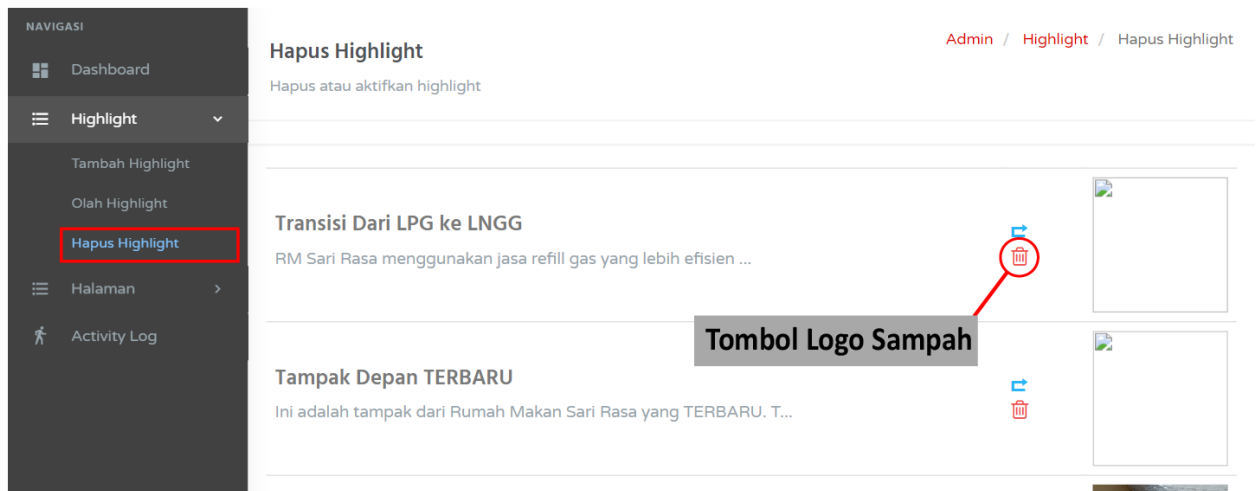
NAVIGASI

Dashboard

Highlight

Tambah Highlight

Olah Highlight

Hapus Highlight

Halaman

Activity Log

Hapus Highlight

Hapus atau aktifkan highlight

Admin / Highlight / Hapus Highlight

Transisi Dari LPG ke LNGG

RM Sari Rasa menggunakan jasa refill gas yang lebih efisien ...

Tombol Logo Sampah

Tampak Depan TERBARU

Ini adalah tampak dari Rumah Makan Sari Rasa yang TERBARU. T...